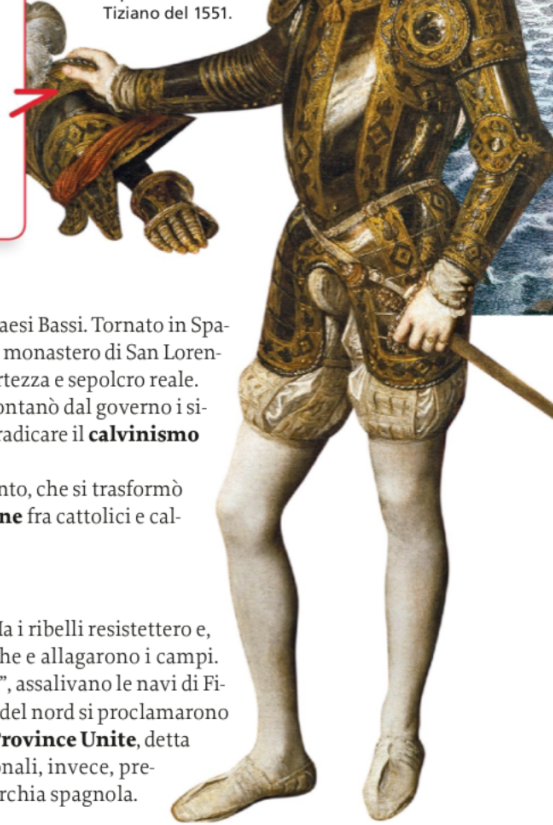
Tiziano del 1551.

aesi Bassi. Tornato in Spamonastero di San Lorenrtezza e sepolcro reale. ontanò dal governo i siradicare il **calvinismo**

nto, che si trasformò **ne** fra cattolici e cal-

la i ribelli resistettero e, he e allagarono i campi. ", assalivano le navi di Fidel nord si proclamarono **Province Unite**, detta onali, invece, prerchia spagnola.